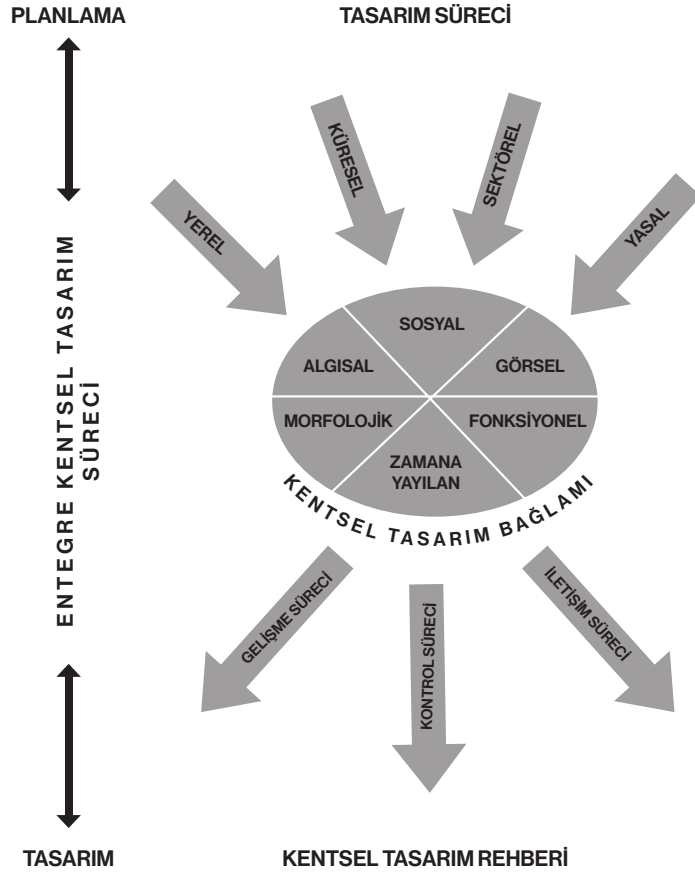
PLANLAMA

TASARIM SÜRECİ

ENTEGRE KENTSEL TASARIM SÜRECİ

KÜRESEL

SEKTÖREL

YEREL

YASAL

SOSYAL

ALGISAL

GÖRSEL

MORFOLOJİK

FONKSİYONEL

ZAMANA YAYILAN

KENTSEL TASARIM BAĞLAMI

GELİŞME SÜRECİ

KONTROL SÜRECİ

İLETİŞİM SÜRECİ

TASARIM

KENTSEL TASARIM REHBERİ